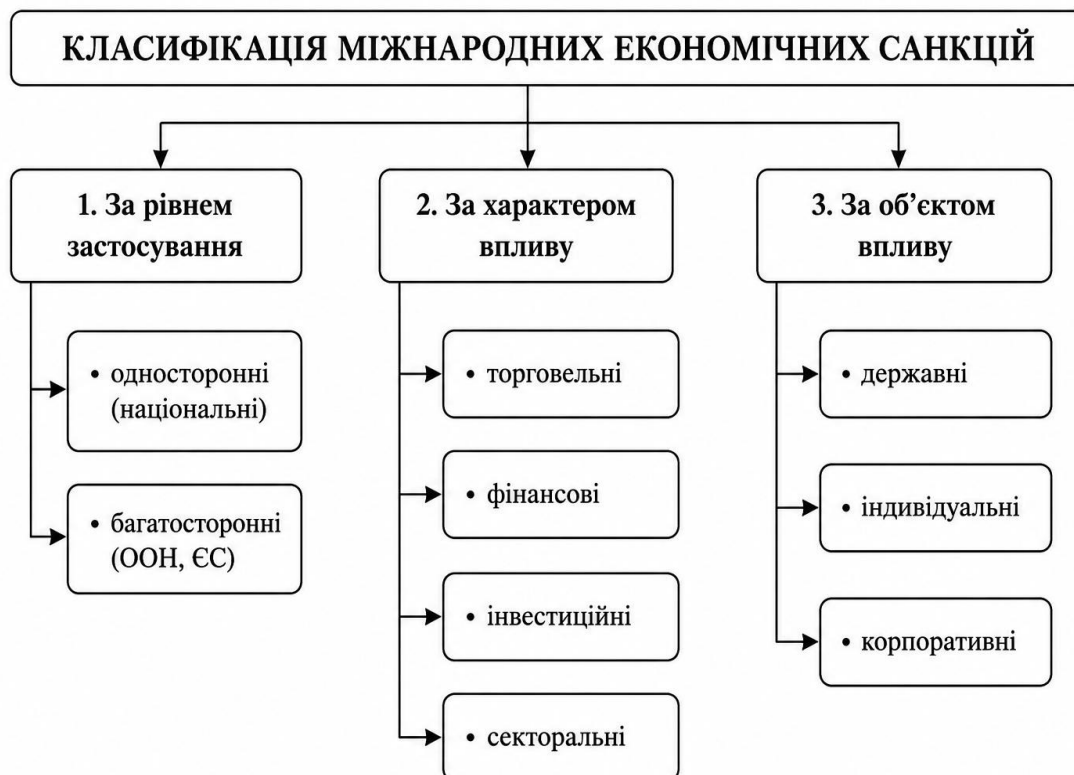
КЛАСИФІКАЦІЯ МІЖНАРОДНИХ ЕКОНОМІЧНИХ САНКЦІЙ

1. За рівнем застосування

• односторонні (національні)

• багатосторонні (ООН, ЄС)

2. За характером впливу

• торговельні

• фінансові

• інвестиційні

• секторальні

3. За об'єктом впливу

• державні

• індивідуальні

• корпоративні